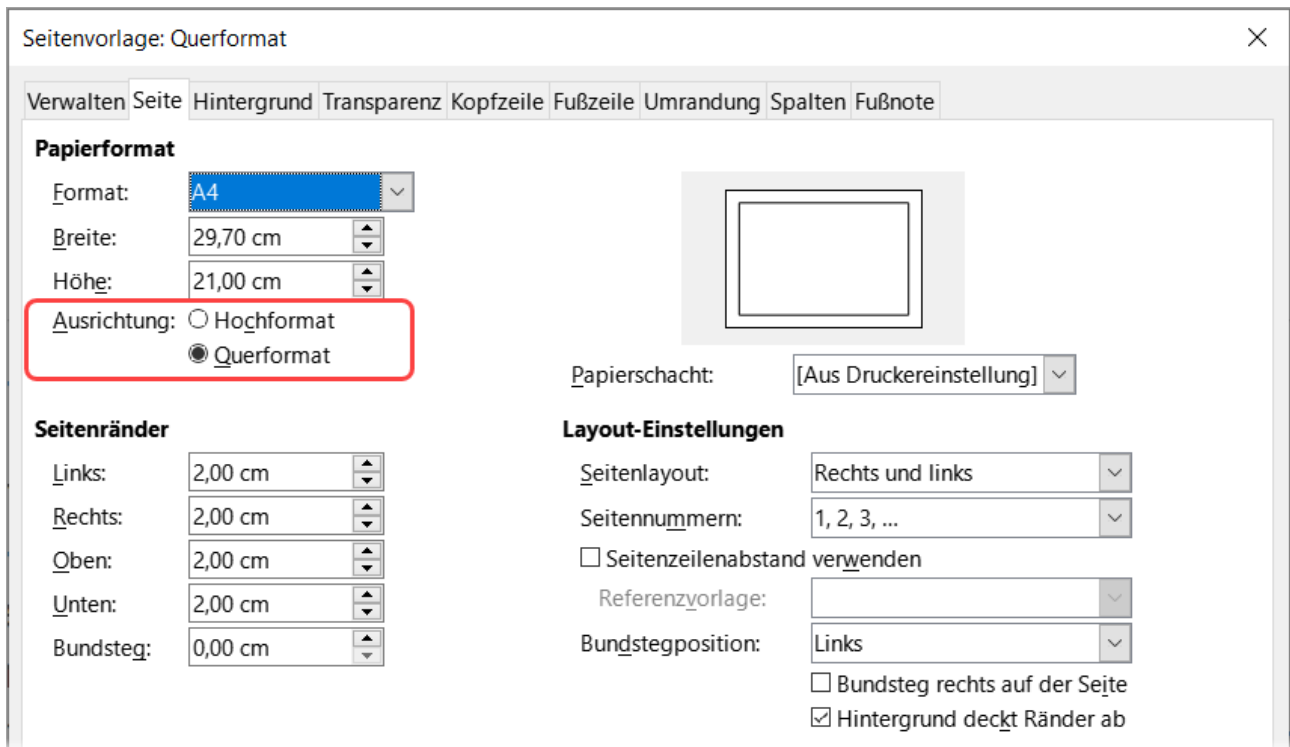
Seitenvorlage: Querformat

×

Verwalten | Seite | Hintergrund | Transparenz | Kopfzeile | Fußzeile | Umrandung | Spalten | Fußnote

Papierformat

Format: A4

Breite: 29,70 cm

Höhe: 21,00 cm

Ausrichtung: ○ Hochformat
◉ Querformat

Papierschacht: [Aus Druckereinstellung]

Seitenränder

Links: 2,00 cm

Rechts: 2,00 cm

Oben: 2,00 cm

Unten: 2,00 cm

Bundsteg: 0,00 cm

Layout-Einstellungen

Seitenlayout: Rechts und links

Seitennummern: 1, 2, 3, ...

☐ Seitenzeilenabstand verwenden

Referenzvorlage:

Bundstegposition: Links

☐ Bundsteg rechts auf der Seite

☑ Hintergrund deckt Ränder ab